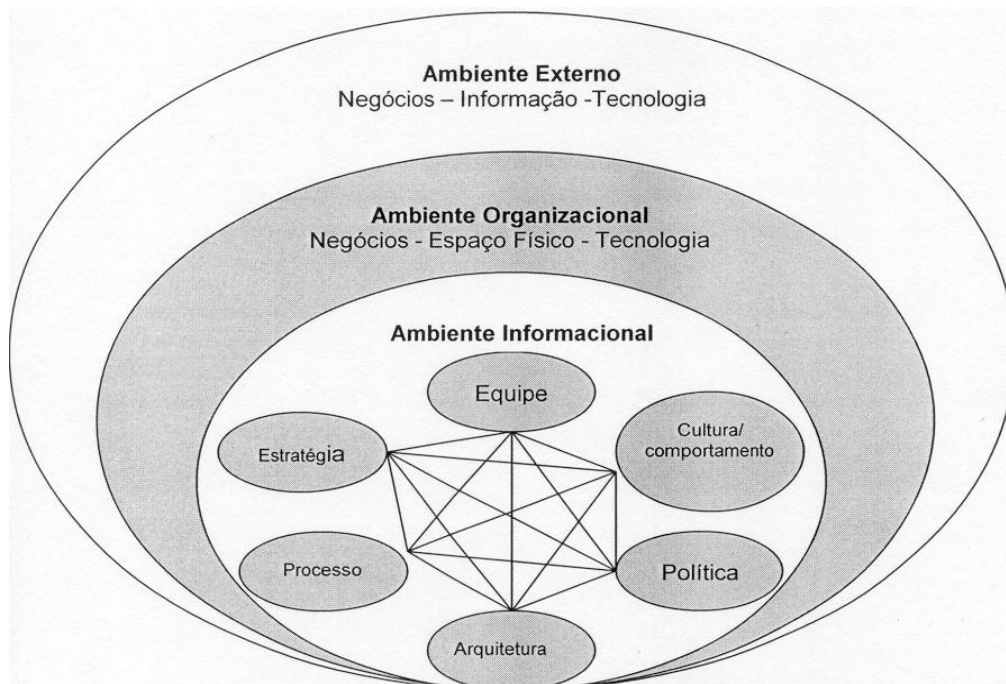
Ambiente Externo
Negócios – Informação -Tecnologia

Ambiente Organizacional
Negócios - Espaço Físico - Tecnologia

Ambiente Informacional

Equipe

Estratégia

Cultura/
comportamento

Processo

Política

Arquitetura